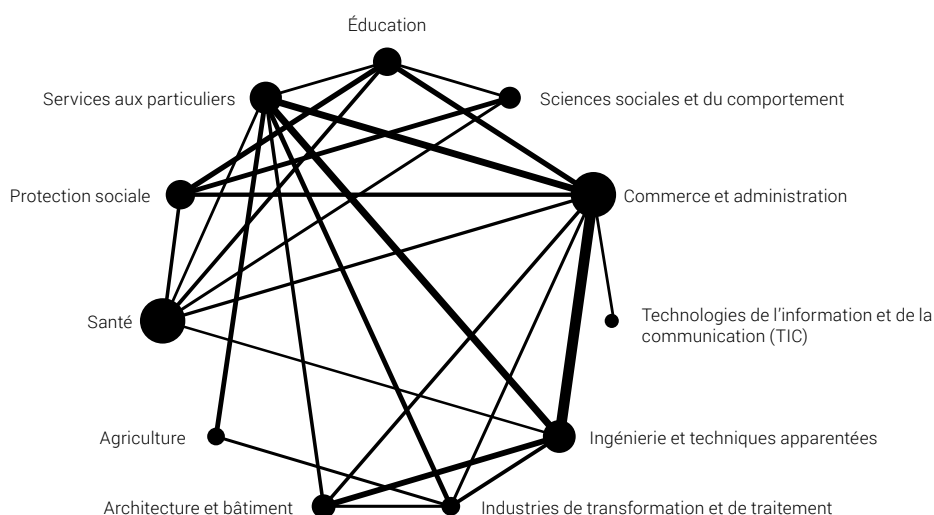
Éducation

Services aux particuliers

Sciences sociales et du comportement

Protection sociale

Commerce et administration

Santé

Technologies de l'information et de la communication (TIC)

Agriculture

Ingénierie et techniques apparentées

Architecture et bâtiment

Industries de transformation et de traitement